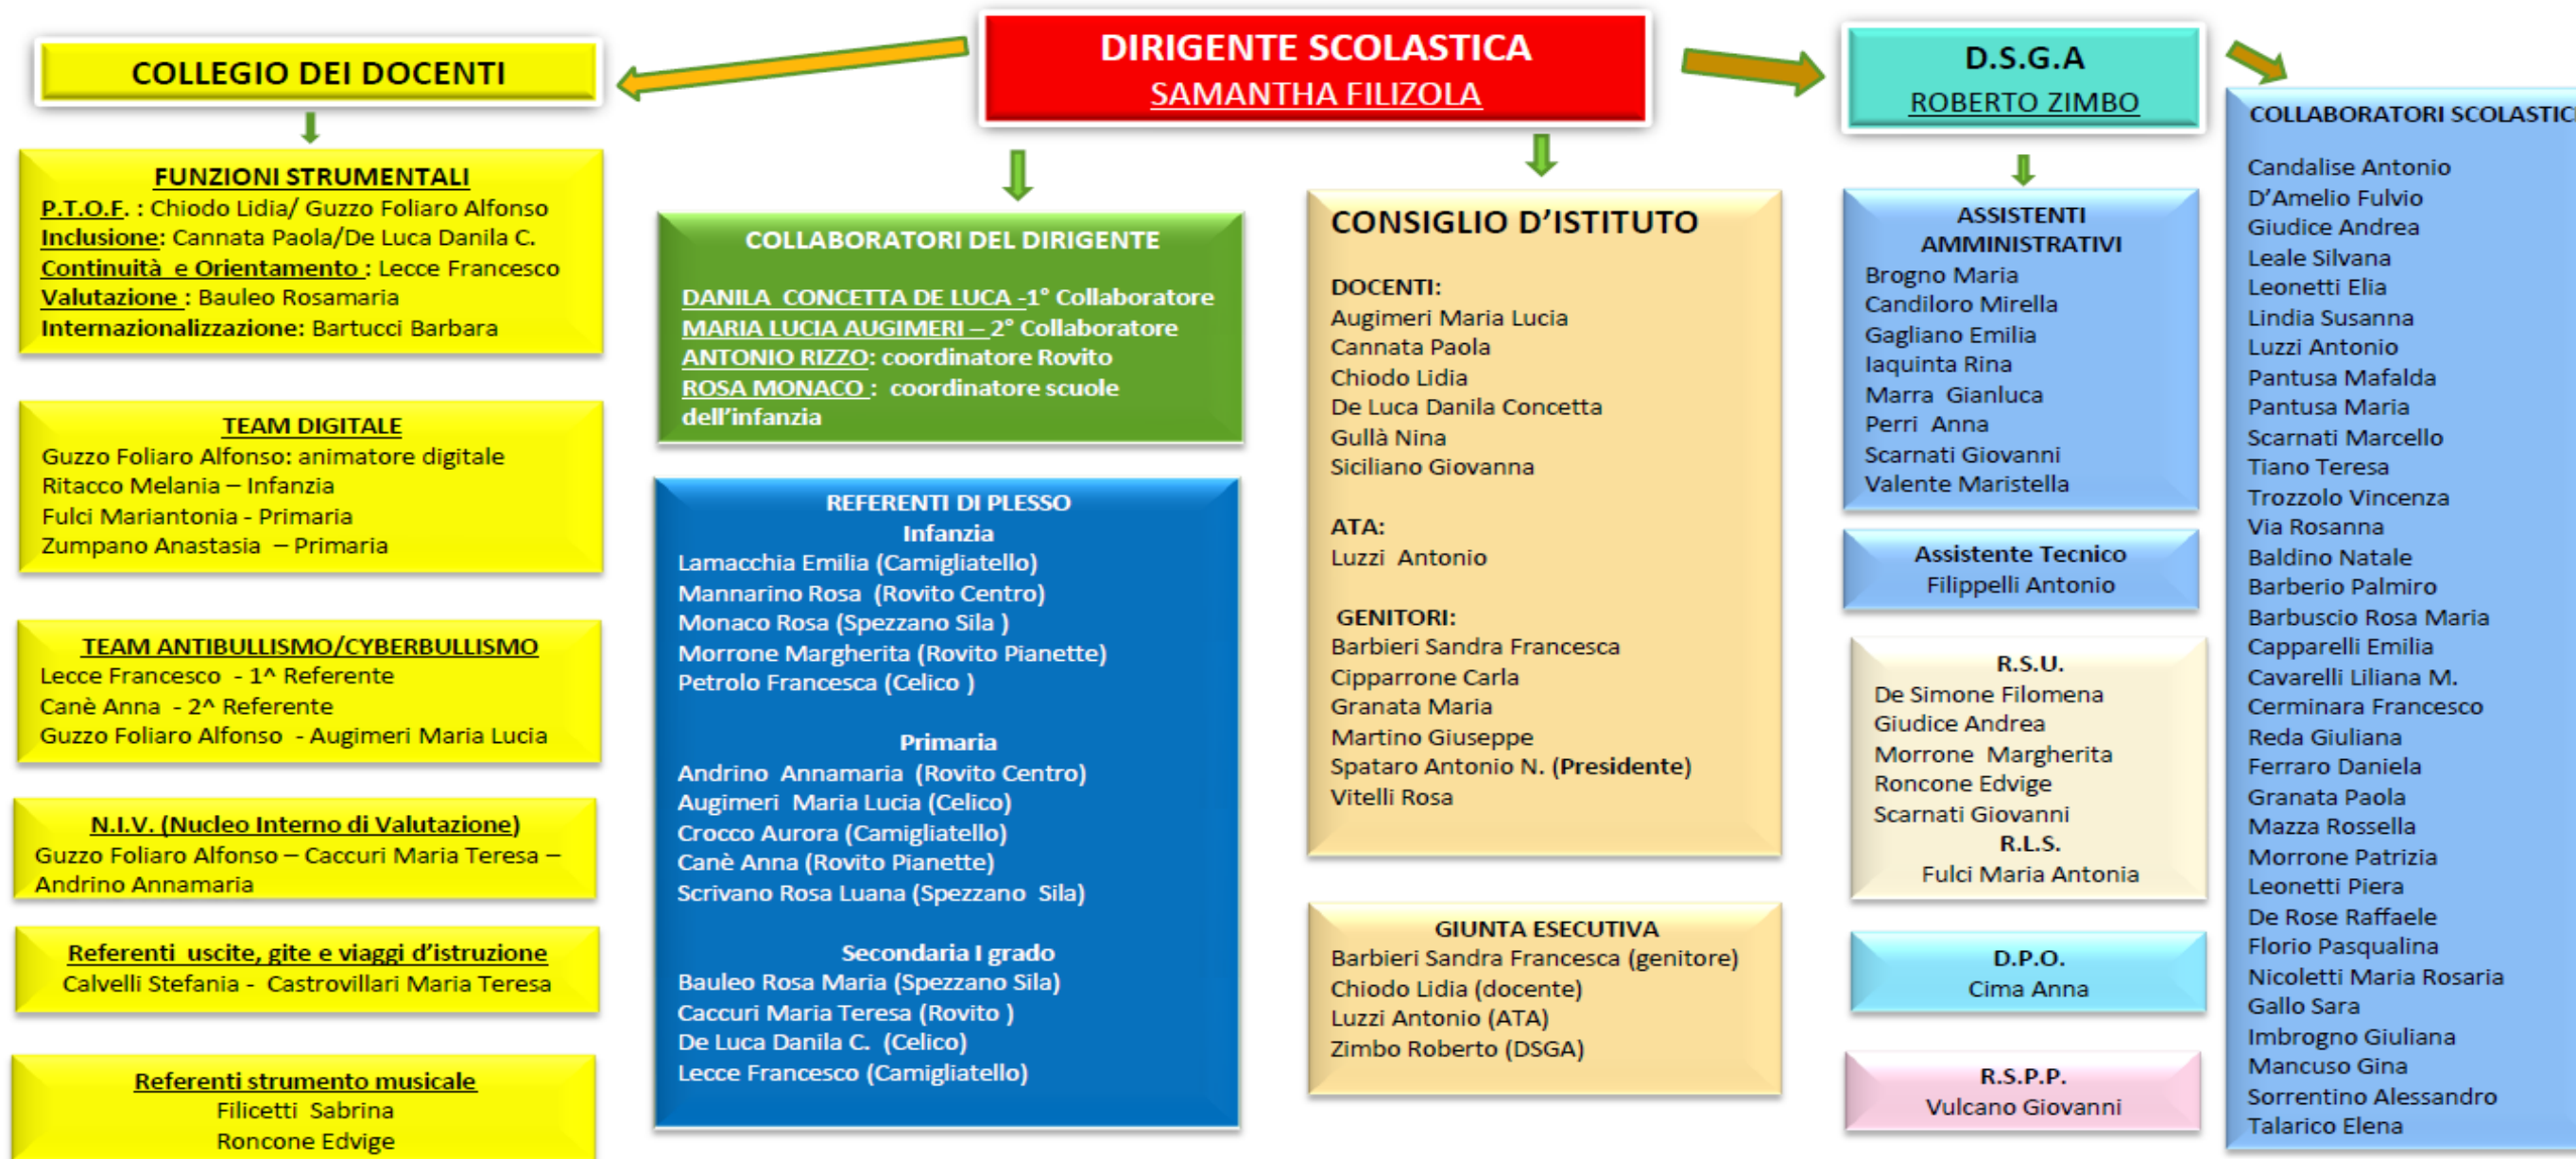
DIRIGENTE SCOLASTICA
SAMANTHA FILIZOLA

COLLEGIO DEI DOCENTI

D.S.G.A
ROBERTO ZIMBO

FUNZIONI STRUMENTALI
P.T.O.F. : Chiodo Lidia/ Guzzo Foliaro Alfonso
Inclusione: Cannata Paola/De Luca Danila C.
Continuità e Orientamento : Lecce Francesco
Valutazione : Bauleo Rosamaria
Internazionalizzazione: Bartucci Barbara

TEAM DIGITALE
Guzzo Foliaro Alfonso: animatore digitale
Ritacco Melania – Infanzia
Fulci Mariantonia - Primaria
Zumpano Anastasia – Primaria

TEAM ANTIBULLISMO/CYBERBULLISMO
Lecce Francesco - 1^ Referente
Canè Anna - 2^ Referente
Guzzo Foliaro Alfonso - Augimeri Maria Lucia

N.I.V. (Nucleo Interno di Valutazione)
Guzzo Foliaro Alfonso – Caccuri Maria Teresa – Andrino Annamaria

Referenti uscite, gite e viaggi d'istruzione
Calvelli Stefania - Castrovillari Maria Teresa

Referenti strumento musicale
Filicetti Sabrina
Roncone Edvige

COLLABORATORI DEL DIRIGENTE
DANILA CONCETTA DE LUCA -1° Collaboratore
MARIA LUCIA AUGIMERI – 2° Collaboratore
ANTONIO RIZZO: coordinatore Rovito
ROSA MONACO : coordinatore scuole dell'infanzia

REFERENTI DI PLESSO
Infanzia
Lamacchia Emilia (Camigliatello)
Mannarino Rosa (Rovito Centro)
Monaco Rosa (Spezzano Sila )
Morrone Margherita (Rovito Pianette)
Petrolo Francesca (Celico )

Primaria
Andrino Annamaria (Rovito Centro)
Augimeri Maria Lucia (Celico)
Crocco Aurora (Camigliatello)
Canè Anna (Rovito Pianette)
Scrivano Rosa Luana (Spezzano Sila)

Secondaria I grado
Bauleo Rosa Maria (Spezzano Sila)
Caccuri Maria Teresa (Rovito )
De Luca Danila C. (Celico)
Lecce Francesco (Camigliatello)

CONSIGLIO D'ISTITUTO
DOCENTI:
Augimeri Maria Lucia
Cannata Paola
Chiodo Lidia
De Luca Danila Concetta
Gullà Nina
Siciliano Giovanna

ATA:
Luzzi Antonio

GENITORI:
Barbieri Sandra Francesca
Cipparrone Carla
Granata Maria
Martino Giuseppe
Spataro Antonio N. (Presidente)
Vitelli Rosa

GIUNTA ESECUTIVA
Barbieri Sandra Francesca (genitore)
Chiodo Lidia (docente)
Luzzi Antonio (ATA)
Zimbo Roberto (DSGA)

ASSISTENTI AMMINISTRATIVI
Brogno Maria
Candiloro Mirella
Gagliano Emilia
Iaquinta Rina
Marra Gianluca
Perri Anna
Scarnati Giovanni
Valente Maristella

Assistente Tecnico
Filippelli Antonio

R.S.U.
De Simone Filomena
Giudice Andrea
Morrone Margherita
Roncone Edvige
Scarnati Giovanni
R.L.S.
Fulci Maria Antonia

D.P.O.
Cima Anna

R.S.P.P.
Vulcano Giovanni

COLLABORATORI SCOLASTIC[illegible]
Candalise Antonio
D'Amelio Fulvio
Giudice Andrea
Leale Silvana
Leonetti Elia
Lindia Susanna
Luzzi Antonio
Pantusa Mafalda
Pantusa Maria
Scarnati Marcello
Tiano Teresa
Trozzolo Vincenza
Via Rosanna
Baldino Natale
Barberio Palmiro
Barbuscio Rosa Maria
Capparelli Emilia
Cavarelli Liliana M.
Cerminara Francesco
Reda Giuliana
Ferraro Daniela
Granata Paola
Mazza Rossella
Morrone Patrizia
Leonetti Piera
De Rose Raffaele
Florio Pasqualina
Nicoletti Maria Rosaria
Gallo Sara
Imbrogno Giuliana
Mancuso Gina
Sorrentino Alessandro
Talarico Elena